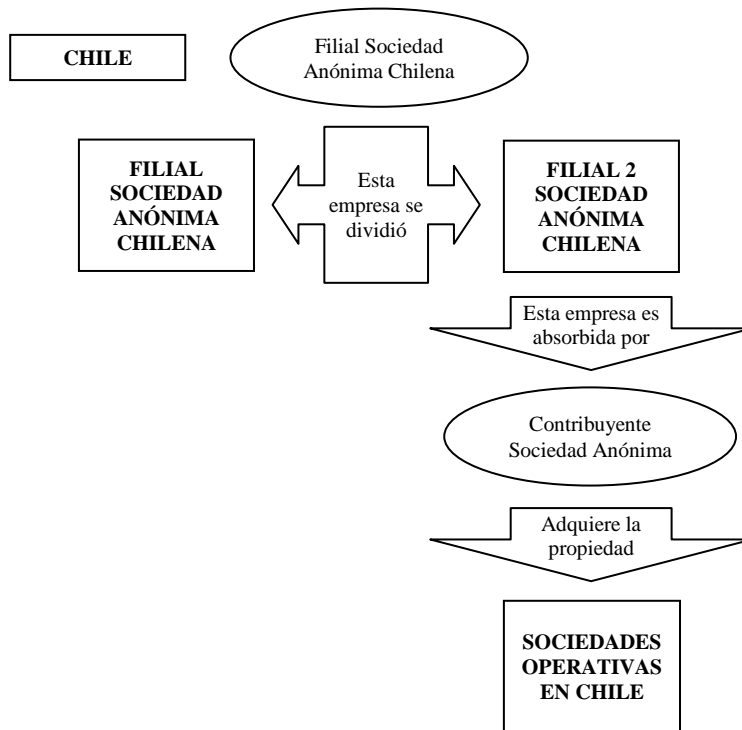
CHILE

Filial Sociedad Anónima Chilena

FILIAL SOCIEDAD ANÓNIMA CHILENA

Esta empresa se dividió

FILIAL 2 SOCIEDAD ANÓNIMA CHILENA

Esta empresa es absorbida por

Contribuyente Sociedad Anónima

Adquiere la propiedad

SOCIEDADES OPERATIVAS EN CHILE